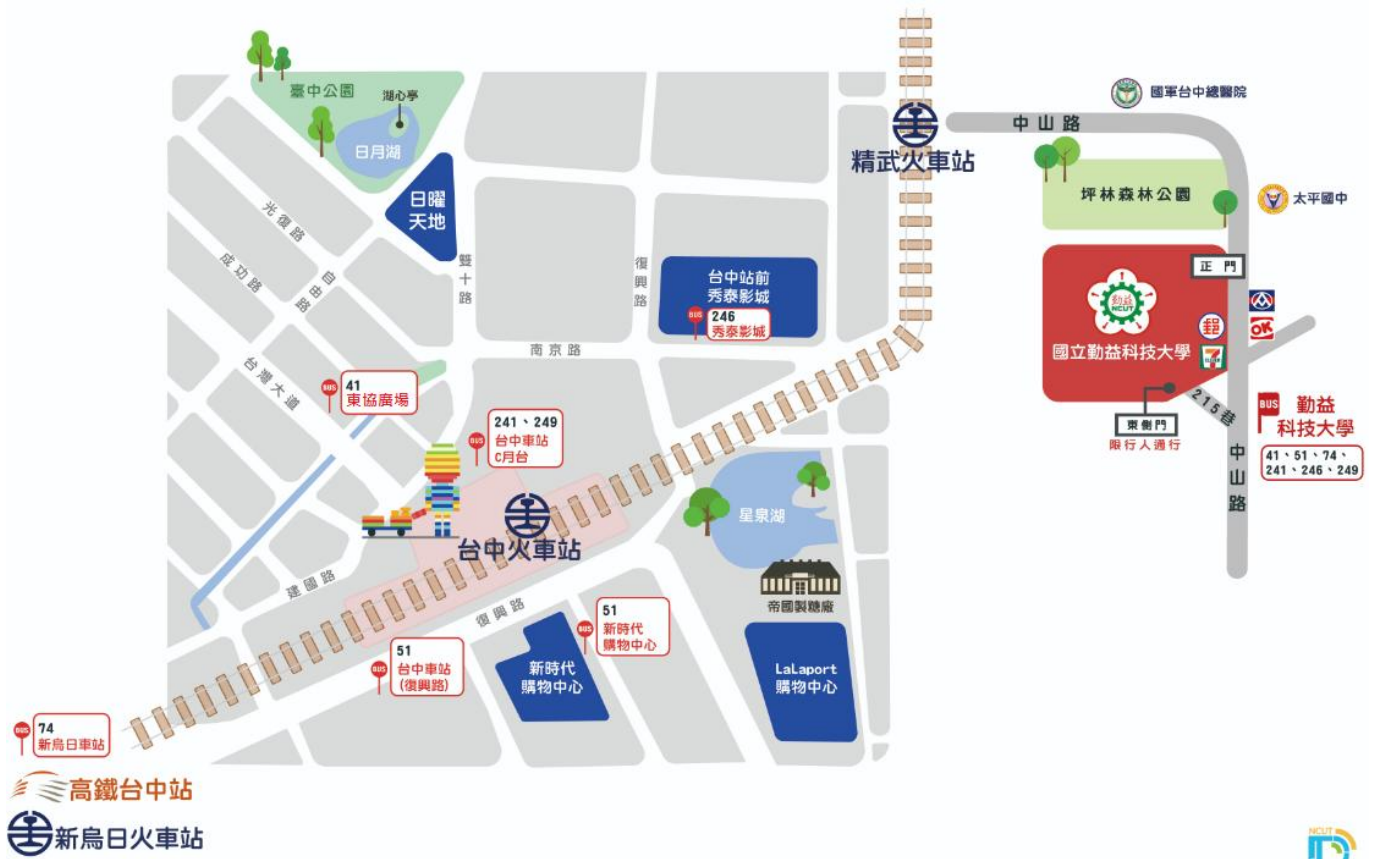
臺中公園
湖心亭
日月湖
日曜天地
光復路
成功路
自由路
雙十路
復興路
台中站前秀泰影城
BUS 246 秀泰影城
南京路
台灣大道
BUS 41 東協廣場
BUS 241、249 台中車站 C月台
台中火車站
建國路
復興路
BUS 51 台中車站 (復興路)
BUS 51 新時代購物中心
新時代購物中心
星泉湖
帝國製糖廠
LaLaport 購物中心
BUS 74 新烏日車站
高鐵台中站
新烏日火車站
精武火車站
中山路
國軍台中總醫院
坪林森林公園
太平國中
正門
勤益 NCUT
國立勤益科技大學
OK
7-ELEVEN
東側門
限行人通行
215巷
中山路
BUS 勤益科技大學
41、51、74、241、246、249
NCUT